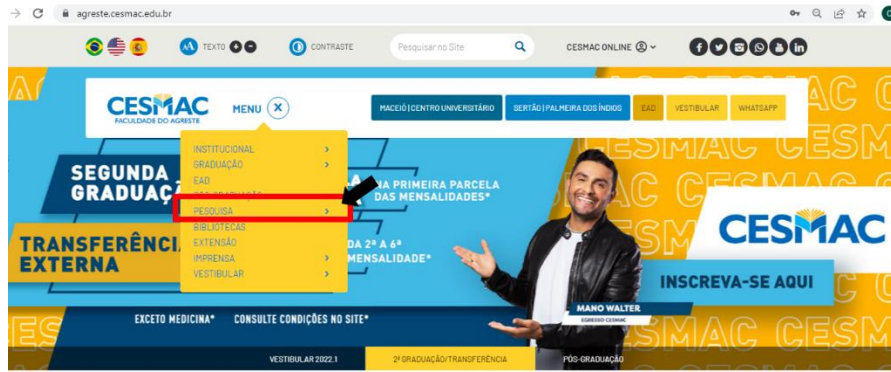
agreste.cesmac.edu.br

TEXTO

CONTRASTE

Pesquisar no Site

CESMAC ONLINE

CESMAC
FACULDADE DO AGRESTE

MENU

MACEIÓ | CENTRO UNIVERSITÁRIO

SERTÃO | PALMEIRA DOS ÍNDIOS

EAD

VESTIBULAR

WHATSAPP

INSTITUCIONAL
GRADUAÇÃO
EAD
PÓS-GRADUAÇÃO
PESQUISA
BIBLIOTECAS
EXTENSÃO
IMPRENSA
VESTIBULAR

SEGUNDA GRADUAÇÃ

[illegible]A PRIMEIRA PARCELA DAS MENSALIDADES*

TRANSFERÊNCIA EXTERNA

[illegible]DA 2ª A 6ª MENSALIDADE*

CESMAC

INSCREVA-SE AQUI

MANO WALTER
EGRESSO CESMAC

EXCETO MEDICINA*

CONSULTE CONDIÇÕES NO SITE*

VESTIBULAR 2022.1

2ª GRADUAÇÃO/TRANSFERÊNCIA

PÓS-GRADUAÇÃO